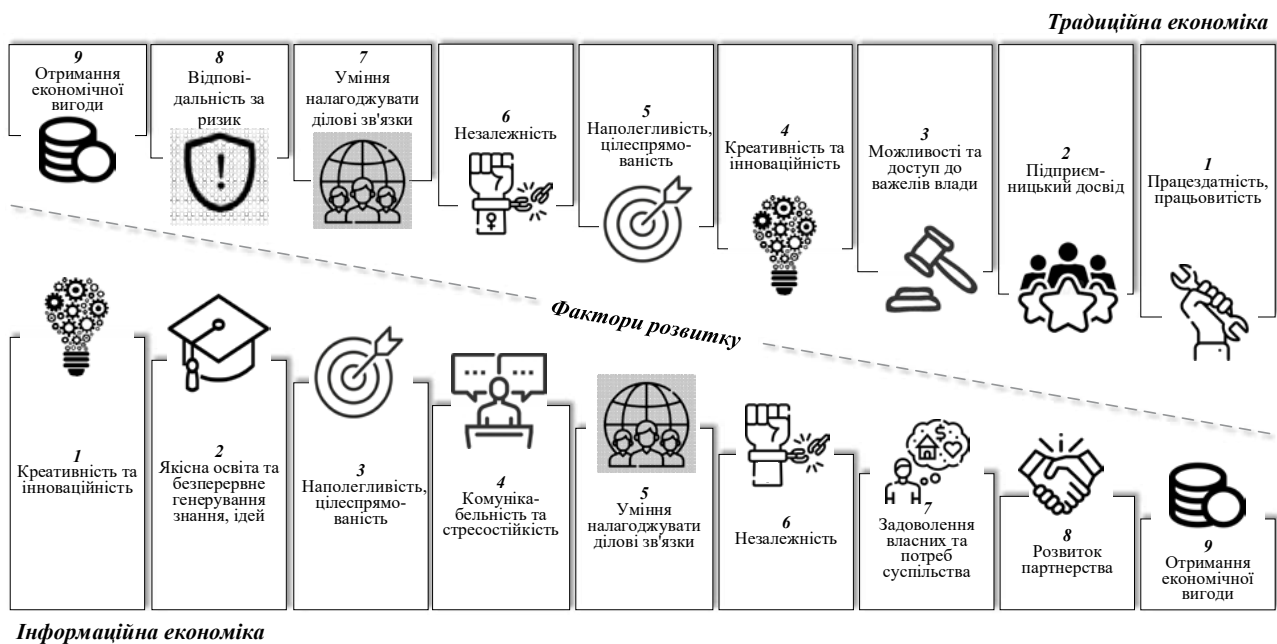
Традиційна економіка

9
Отримання економічної вигоди

8
Відповідальність за ризик

7
Уміння налагоджувати ділові зв'язки

6
Незалежність

5
Наполегливість, цілеспрямованість

4
Креативність та інноваційність

3
Можливості та доступ до важелів влади

2
Підприємницький досвід

1
Працездатність, працьовитість

Фактори розвитку

1
Креативність та інноваційність

2
Якісна освіта та безперервне генерування знання, ідей

3
Наполегливість, цілеспрямованість

4
Комунікабельність та стресостійкість

5
Уміння налагоджувати ділові зв'язки

6
Незалежність

7
Задоволення власних та потреб суспільства

8
Розвиток партнерства

9
Отримання економічної вигоди

Інформаційна економіка